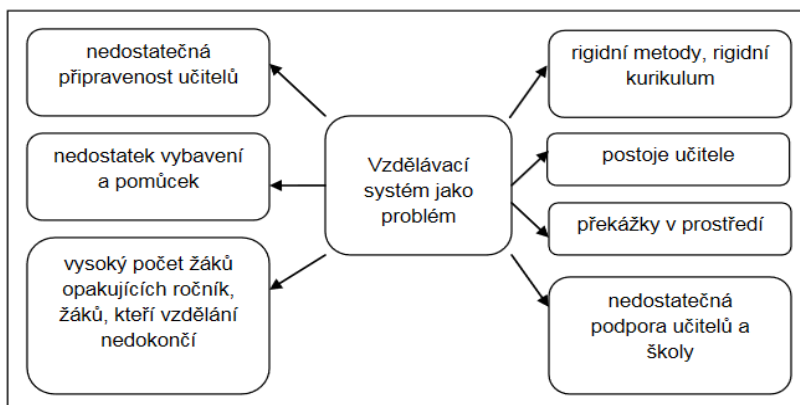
Vzdělávací systém jako problém

nedostatečná připravenost učitelů

nedostatek vybavení a pomůcek

vysoký počet žáků opakujících ročník, žáků, kteří vzdělání nedokončí

rigidní metody, rigidní kurikulum

postoje učitele

překážky v prostředí

nedostatečná podpora učitelů a školy